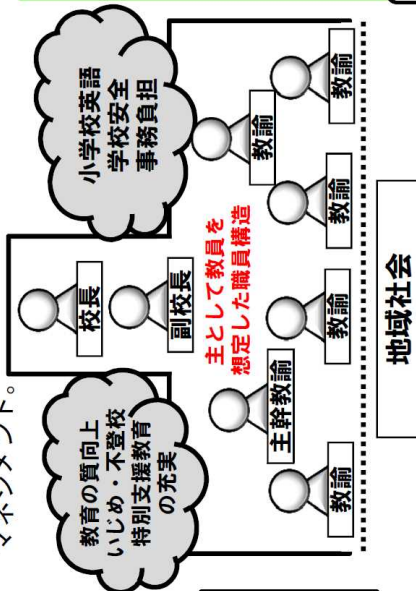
マネジメント。

小学校英語
学校安全
事務負担

教育の質向上
いじめ・不登校
特別支援教育
の充実

校長

副校長

主として教員を
想定した職員構造

教諭

教諭

教諭

教諭

教諭

教諭

主幹教諭

教諭

地域社会